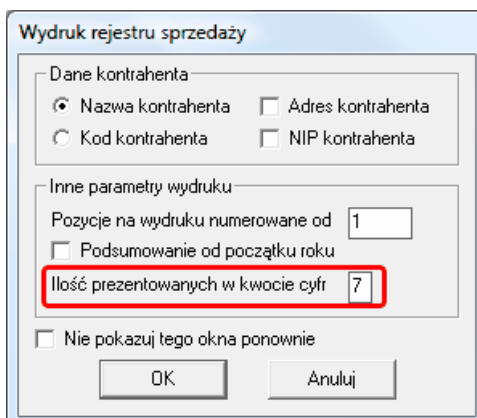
Wydruk rejestru sprzedaży

Dane kontrahenta

Nazwa kontrahenta

Adres kontrahenta

Kod kontrahenta

NIP kontrahenta

Inne parametry wydruku

Pozycje na wydruku numerowane od 1

Podsumowanie od początku roku

Ilość prezentowanych w kwocie cyfr 7

Nie pokazuj tego okna ponownie

OK

Anuluj